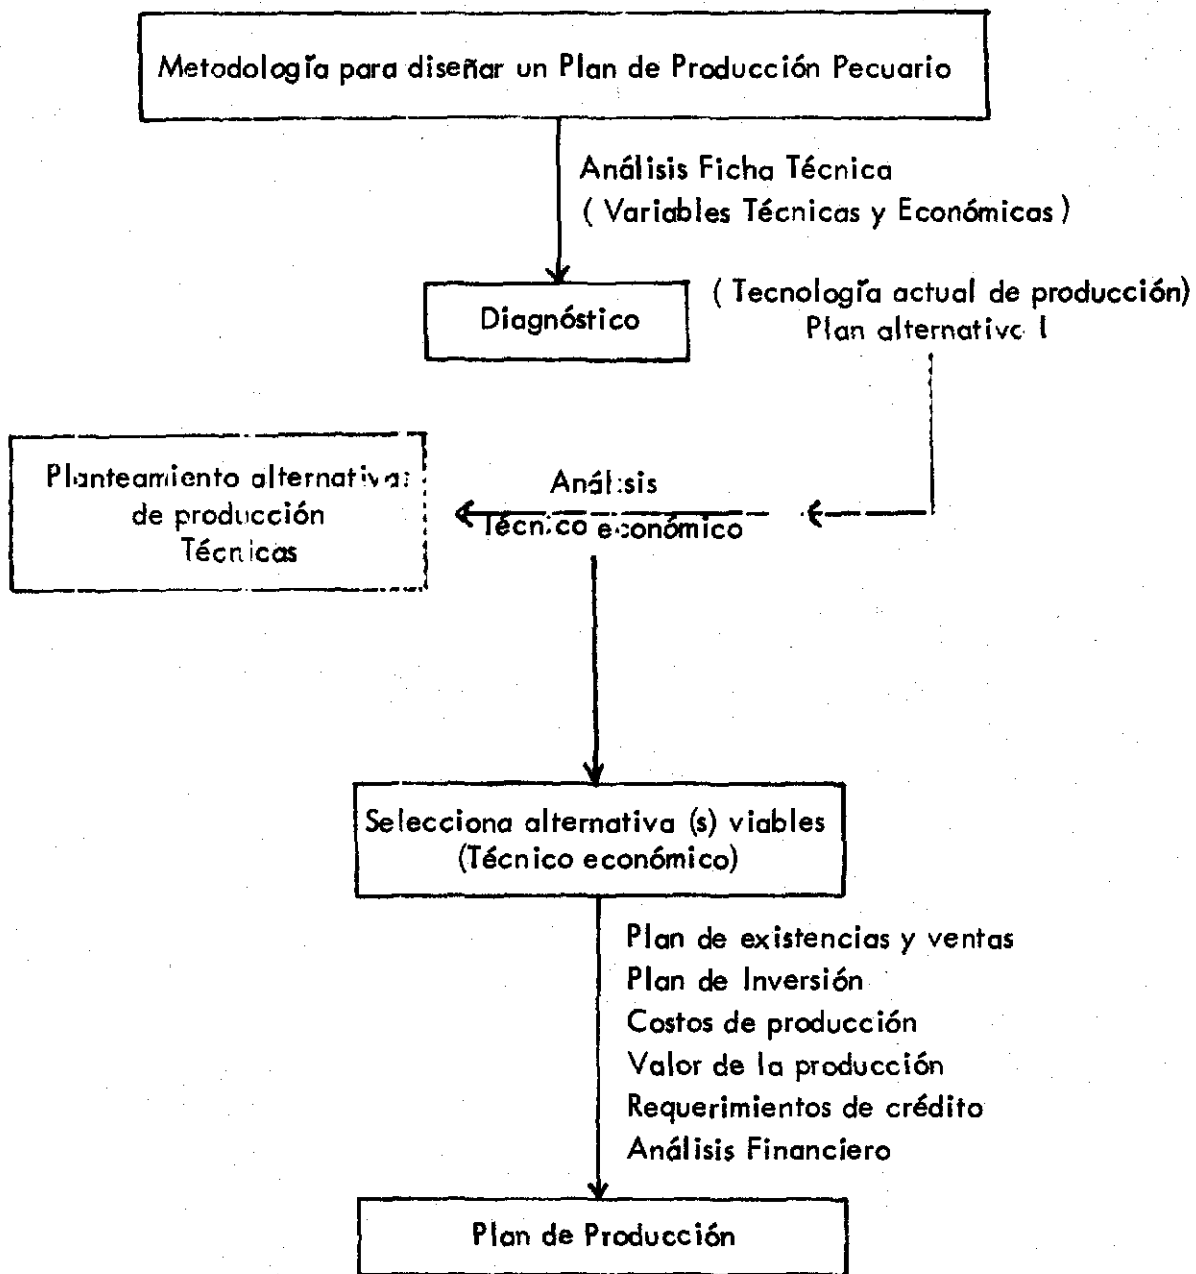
Metodología para diseñar un Plan de Producción Pecuario

Análisis Ficha Técnica
( Variables Técnicas y Económicas )

Diagnóstico

( Tecnología actual de producción)
Plan alternativo I

Planteamiento alternativas de producción Técnicas

Análisis
Técnico económico

Selecciona alternativa (s) viables
(Técnico económico)

Plan de existencias y ventas
Plan de Inversión
Costos de producción
Valor de la producción
Requerimientos de crédito
Análisis Financiero

Plan de Producción